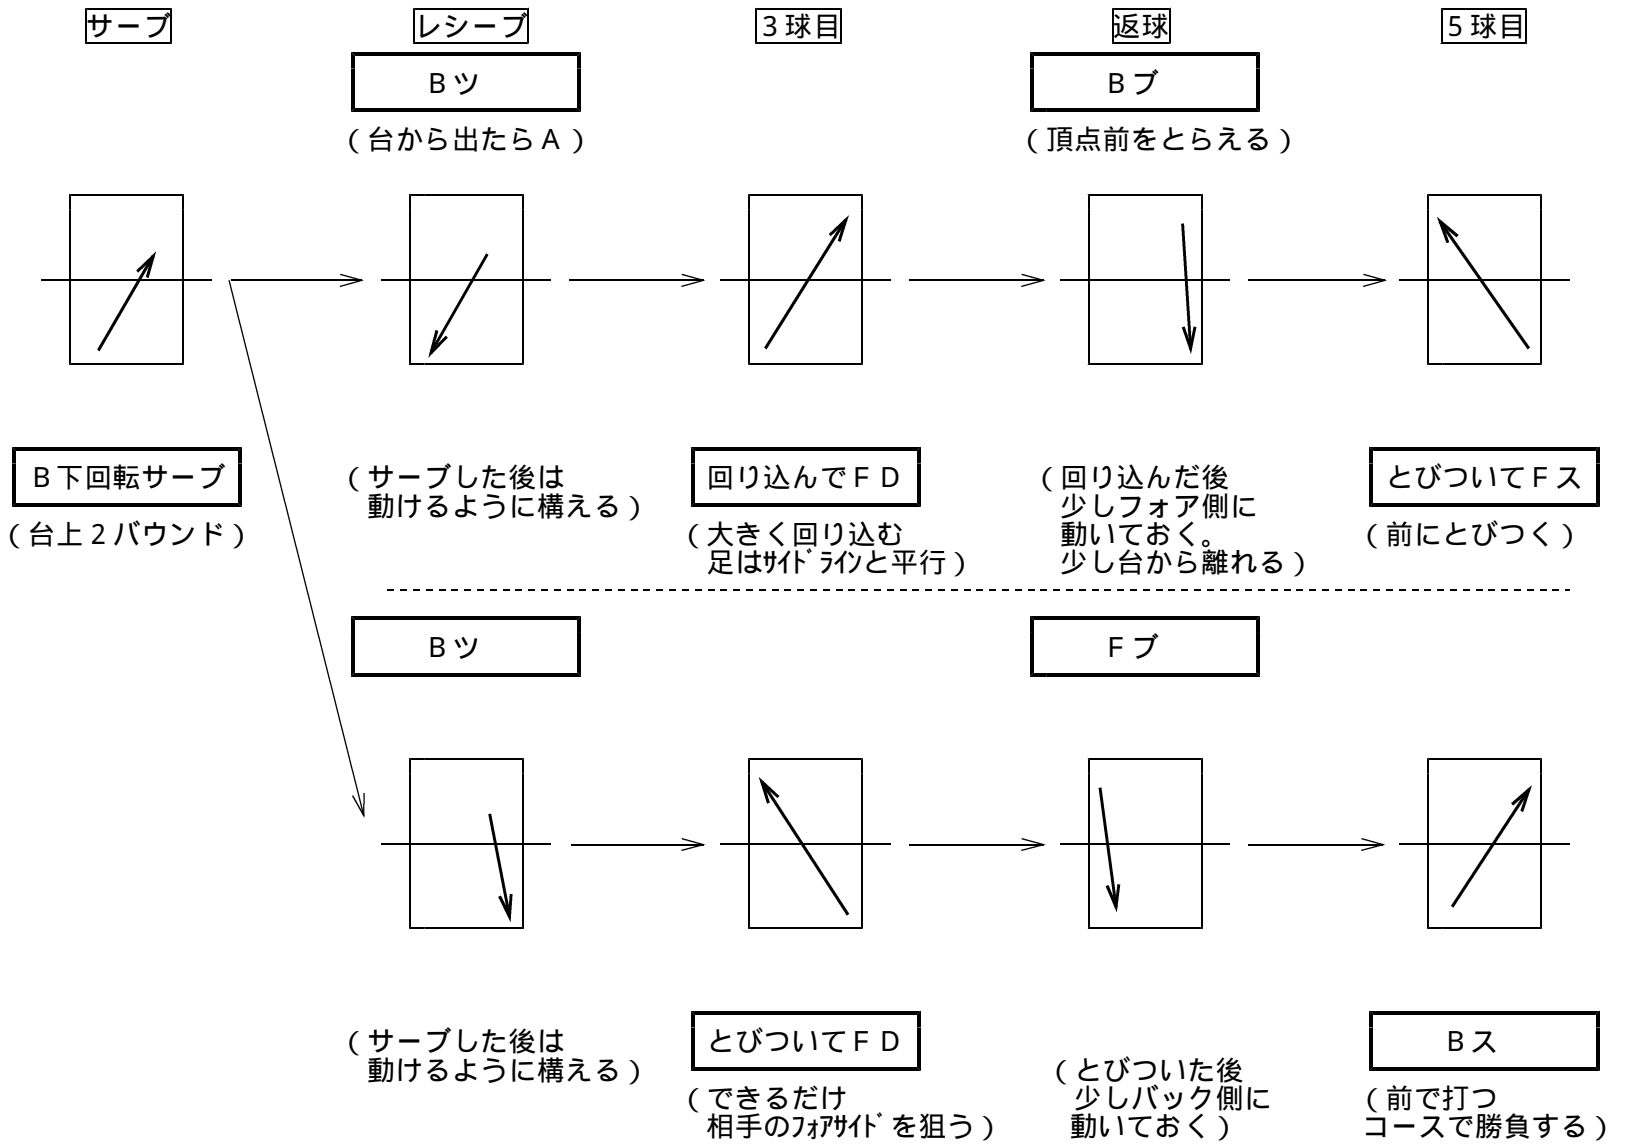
サーブ

レシーブ

3球目

返球

5球目

Bツ

(台から出たらA)

Bブ

(頂点前をとらえる)

B下回転サーブ

(台上2バウンド)

(サーブした後は動けるように構える)

回り込んでFD

(大きく回り込む足はｻｲﾄﾞﾗｲﾝと平行)

(回り込んだ後少しフォア側に動いておく。少し台から離れる)

とびついてFス

(前にとびつく)

Bツ

Fブ

(サーブした後は動けるように構える)

とびついてFD

(できるだけ相手のﾌｫｱｻｲﾄﾞを狙う)

(とびついた後少しバック側に動いておく)

Bス

(前で打つコースで勝負する)